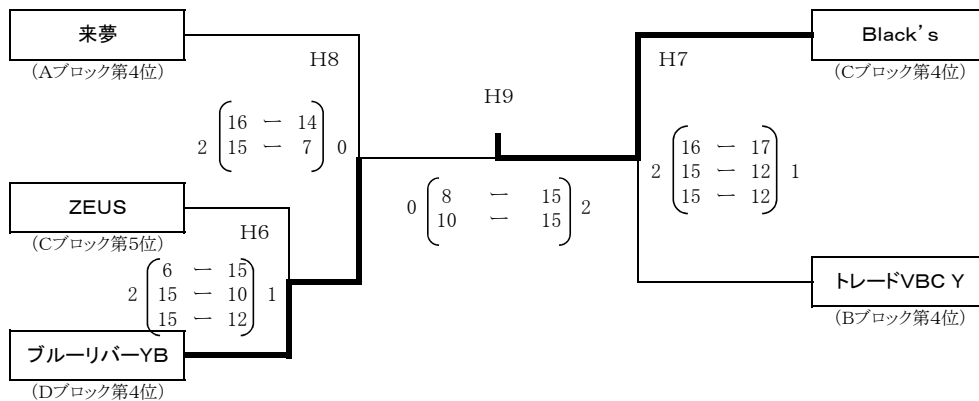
来夢
(Aブロック第4位)

H8

$2 \begin{pmatrix} 16 & - & 14 \\ 15 & - & 7 \end{pmatrix} 0$

ZEUS
(Cブロック第5位)

H6

$2 \begin{pmatrix} 6 & - & 15 \\ 15 & - & 10 \\ 15 & - & 12 \end{pmatrix} 1$

ブルーリバーYB
(Dブロック第4位)

H9

$0 \begin{pmatrix} 8 & - & 15 \\ 10 & - & 15 \end{pmatrix} 2$

Black's
(Cブロック第4位)

H7

$2 \begin{pmatrix} 16 & - & 17 \\ 15 & - & 12 \\ 15 & - & 12 \end{pmatrix} 1$

トレードVBC Y
(Bブロック第4位)